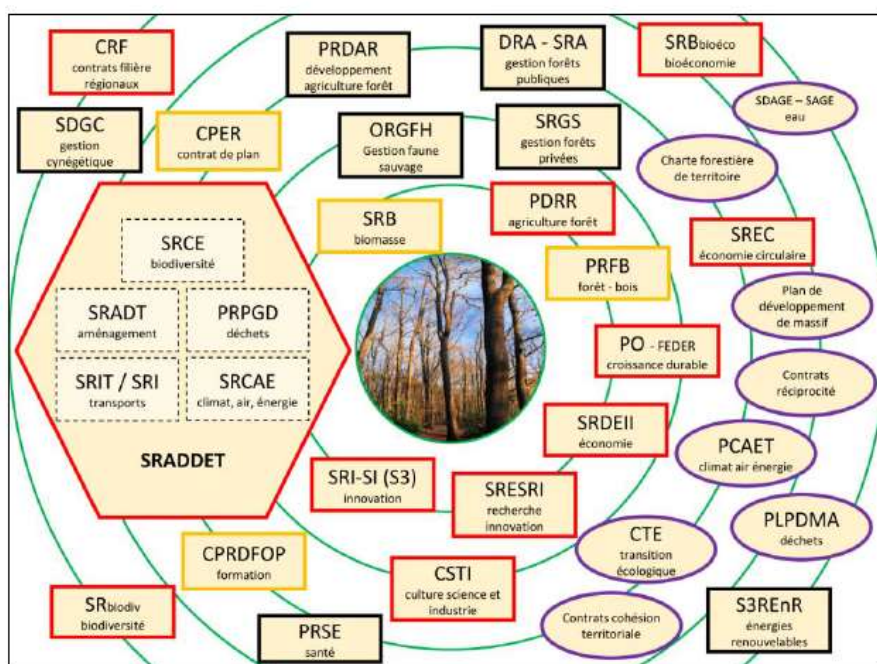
CRF
contrats filière régionaux

PRDAR
développement agriculture forêt

DRA - SRA
gestion forêts publiques

SRBbioéco
bioéconomie

SDGC
gestion cynégétique

CPER
contrat de plan

ORGFH
Gestion faune sauvage

SRGS
gestion forêts privées

SDAGE – SAGE
eau

Charte forestière de territoire

SRCE
biodiversité

SRB
biomasse

PDRR
agriculture forêt

SREC
économie circulaire

SRADT
aménagement

PRPGD
déchets

PRFB
forêt - bois

Plan de développement de massif

SRIT / SRI
transports

SRCAE
climat, air, énergie

PO - FEDER
croissance durable

Contrats réciprocité

SRDEII
économie

PCAET
climat air énergie

SRADDET

SRI-SI (S3)
innovation

SRESRI
recherche innovation

PLPDMA
déchets

CTE
transition écologique

CPRDFOP
formation

CSTI
culture science et industrie

SRbiodiv
biodiversité

Contrats cohésion territoriale

S3REnR
énergies renouvelables

PRSE
santé